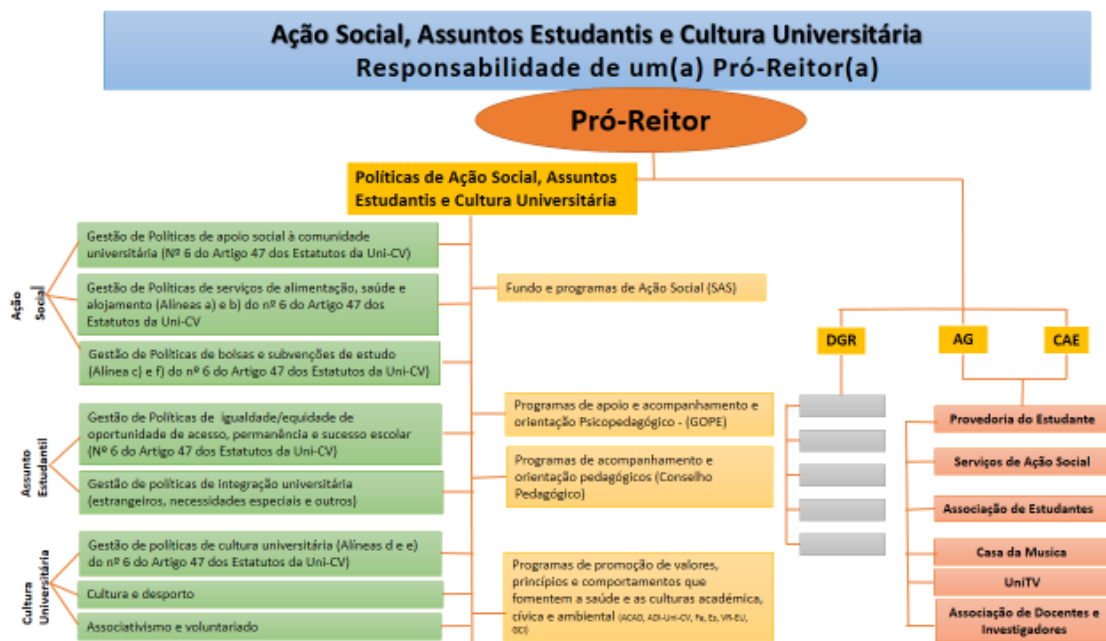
Ação Social, Assuntos Estudantis e Cultura Universitária
Responsabilidade de um(a) Pró-Reitor(a)

Pró-Reitor

Políticas de Ação Social, Assuntos Estudantis e Cultura Universitária

Ação Social

Gestão de Políticas de apoio social à comunidade universitária (Nº 6 do Artigo 47 dos Estatutos da Uni-CV)

Gestão de Políticas de serviços de alimentação, saúde e alojamento (Alíneas a) e b) do nº 6 do Artigo 47 dos Estatutos da Uni-CV

Gestão de Políticas de bolsas e subvenções de estudo (Alínea c) e f) do nº 6 do Artigo 47 dos Estatutos da Uni-CV)

Assunto Estudantil

Gestão de Políticas de igualdade/equidade de oportunidade de acesso, permanência e sucesso escolar (Nº 6 do Artigo 47 dos Estatutos da Uni-CV)

Gestão de políticas de integração universitária (estrangeiros, necessidades especiais e outros)

Cultura Universitária

Gestão de políticas de cultura universitária (Alíneas d e e) do nº 6 do Artigo 47 dos Estatutos da Uni-CV)

Cultura e desporto

Associativismo e voluntariado

Fundo e programas de Ação Social (SAS)

Programas de apoio e acompanhamento e orientação Psicopedagógico - (GOPE)

Programas de acompanhamento e orientação pedagógicos (Conselho Pedagógico)

Programas de promoção de valores, princípios e comportamentos que fomentem a saúde e as culturas académica, cívica e ambiental (ACAD, ADI-Uni-CV, Fa, Es, VR-EU, GD)

DGR

AG

CAE

Provedoria do Estudante

Serviços de Ação Social

Associação de Estudantes

Casa da Musica

UniTV

Associação de Docentes e Investigadores